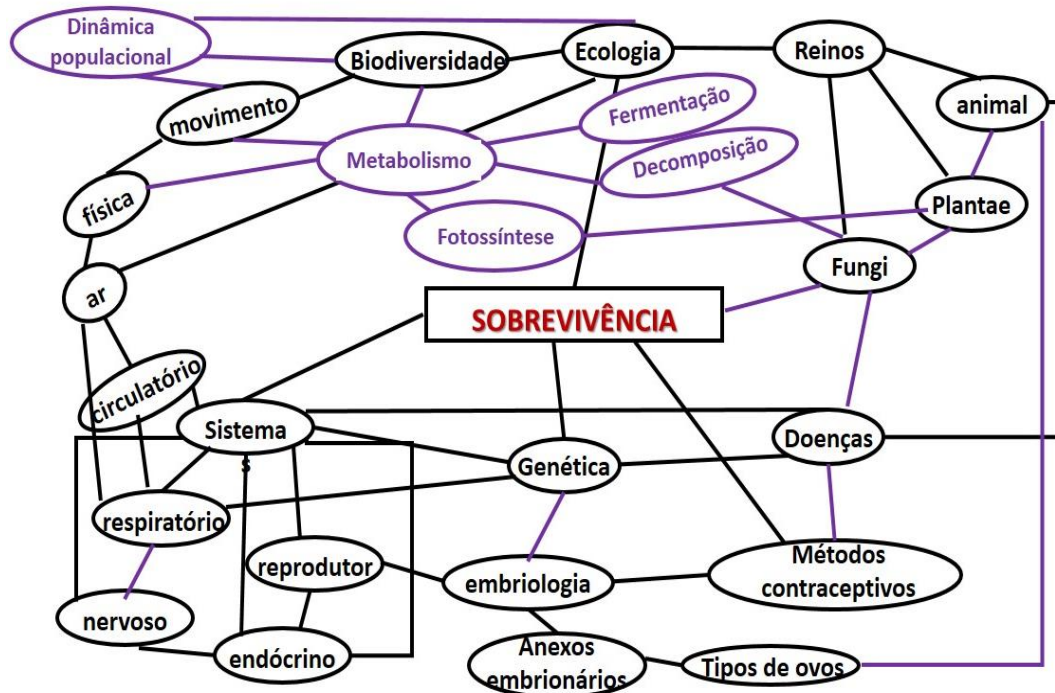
Dinâmica populacional

Biodiversidade

Ecologia

Reinos

animal

movimento

Fermentação

Metabolismo

Decomposição

física

Plantae

Fotossíntese

Fungi

ar

SOBREVIVÊNCIA

circulatório

Sistema
s

Doenças

Genética

respiratório

reprodutor

Métodos contraceptivos

embriologia

nervoso

endócrino

Anexos embrionários

Tipos de ovos